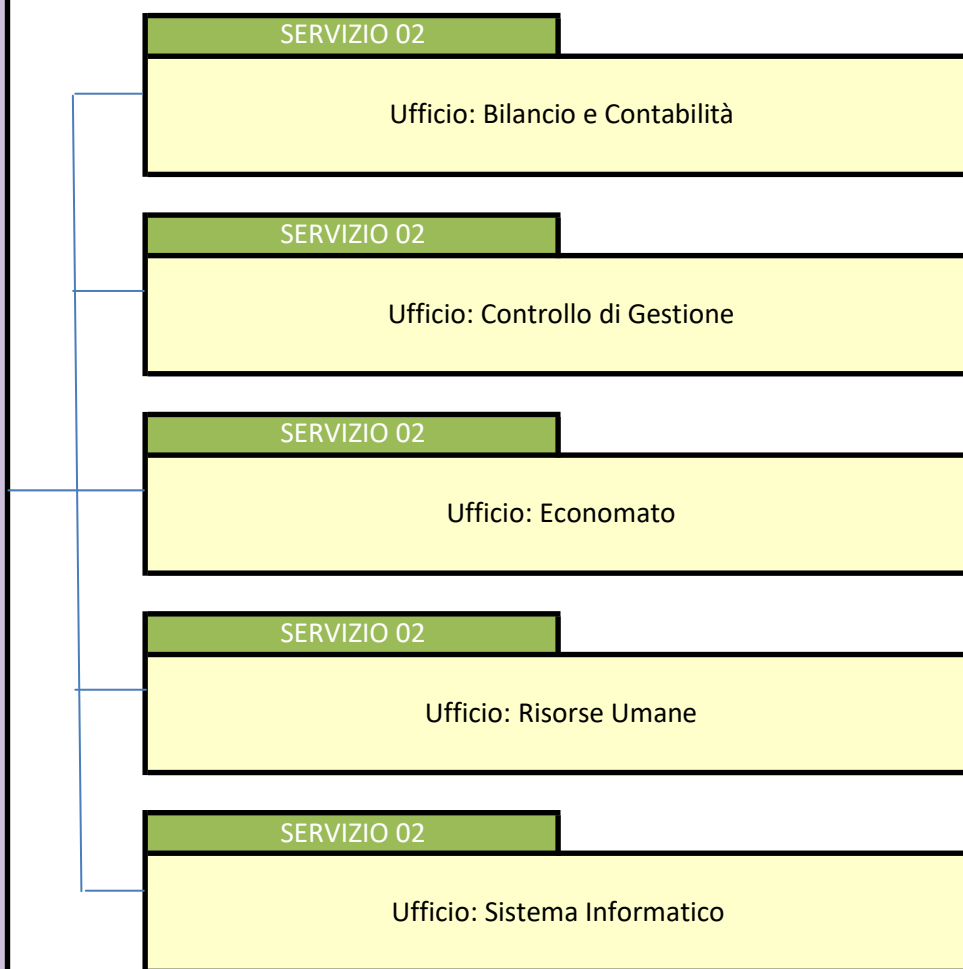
SERVIZIO 02

Ufficio: Bilancio e Contabilità

SERVIZIO 02

Ufficio: Controllo di Gestione

SERVIZIO 02

Ufficio: Economato

SERVIZIO 02

Ufficio: Risorse Umane

SERVIZIO 02

Ufficio: Sistema Informatico